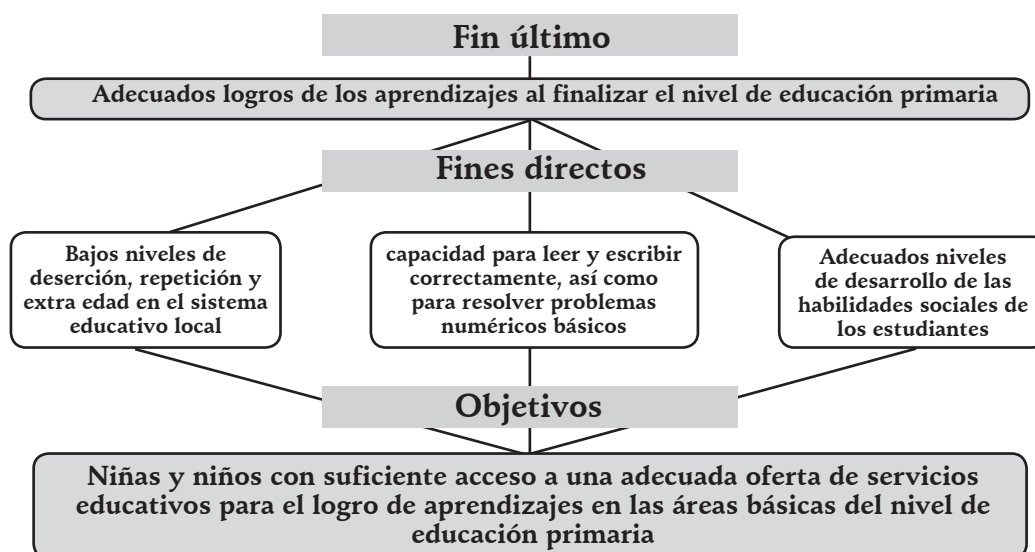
Fin último

Adecuados logros de los aprendizajes al finalizar el nivel de educación primaria

Fines directos

Bajos niveles de deserción, repetición y extra edad en el sistema educativo local

capacidad para leer y escribir correctamente, así como para resolver problemas numéricos básicos

Adecuados niveles de desarrollo de las habilidades sociales de los estudiantes

Objetivos

Niñas y niños con suficiente acceso a una adecuada oferta de servicios educativos para el logro de aprendizajes en las áreas básicas del nivel de educación primaria